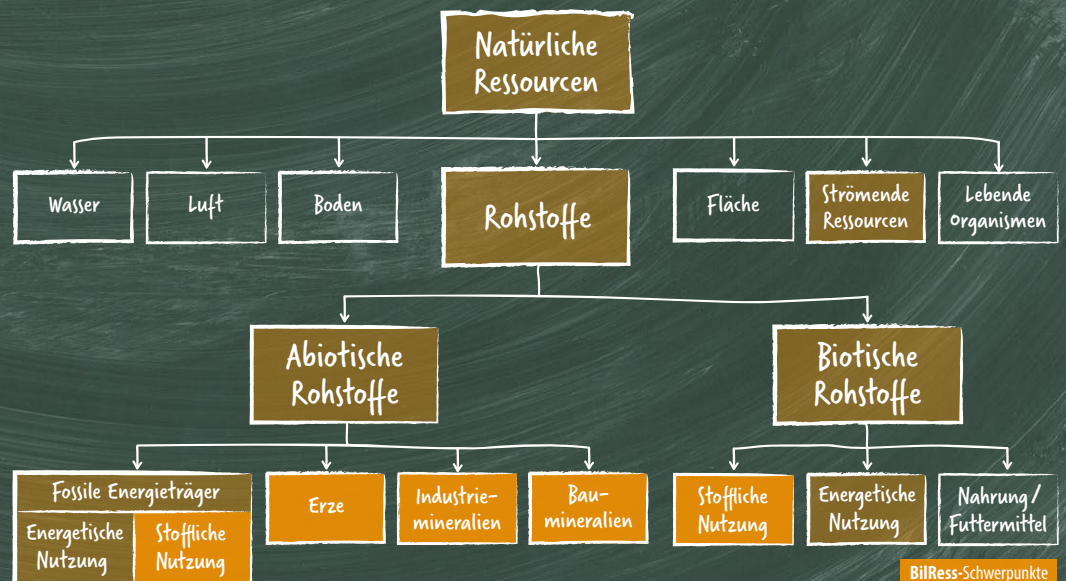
Natürliche Ressourcen

Wasser

Luft

Boden

Rohstoffe

Fläche

Strömende Ressourcen

Lebende Organismen

Abiotische Rohstoffe

Biotische Rohstoffe

Fossile Energieträger

Energetische Nutzung

Stoffliche Nutzung

Erze

Industriemineralien

Baumineralien

Stoffliche Nutzung

Energetische Nutzung

Nahrung / Futtermittel

BilRess-Schwerpunkte